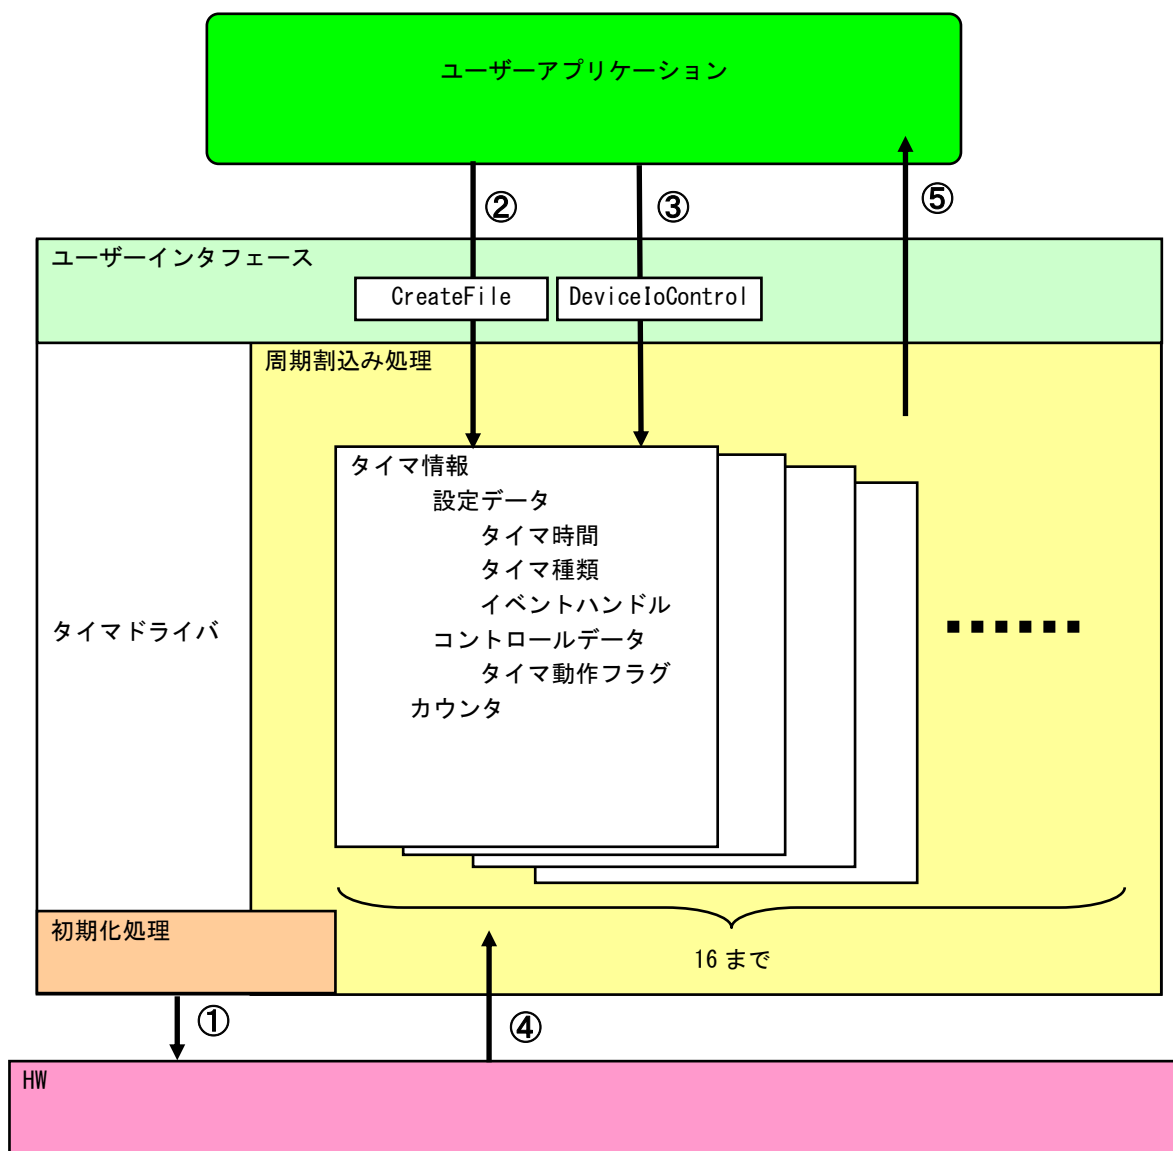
ユーザーアプリケーション

②

③

⑤

ユーザーインタフェース

CreateFile

DeviceIoControl

周期割込み処理

タイマ情報
設定データ
タイマ時間
タイマ種類
イベントハンドル
コントロールデータ
タイマ動作フラグ
カウンタ

タイマドライバ

■■■■■■

初期化処理

16 まで

①

④

HW